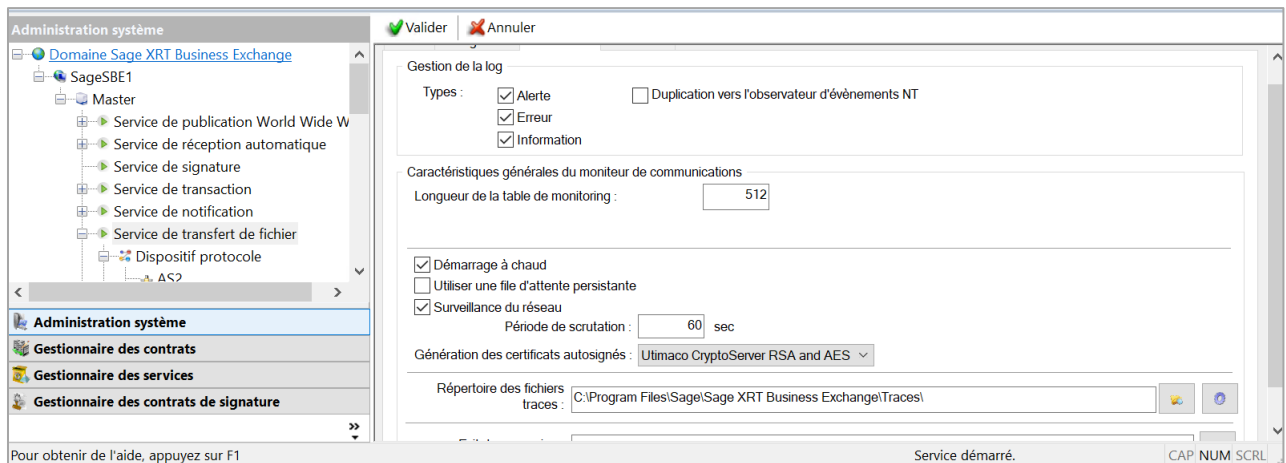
Administration système

Domaine Sage XRT Business Exchange
SageSBE1
Master
Service de publication World Wide W
Service de réception automatique
Service de signature
Service de transaction
Service de notification
Service de transfert de fichier
Dispositif protocole
AS2

Administration système
Gestionnaire des contrats
Gestionnaire des services
Gestionnaire des contrats de signature

Valider
Annuler

Gestion de la log
Types :
Alerte
Erreur
Information
Duplication vers l'observateur d'évènements NT

Caractéristiques générales du moniteur de communications
Longueur de la table de monitoring : 512

Démarrage à chaud
Utiliser une file d'attente persistante
Surveillance du réseau
Période de scrutation : 60 sec
Génération des certificats autosignés : Utimaco CryptoServer RSA and AES

Répertoire des fichiers traces : C:\Program Files\Sage\Sage XRT Business Exchange\Traces\

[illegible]

Pour obtenir de l'aide, appuyez sur F1
Service démarré.
CAP NUM SCRL